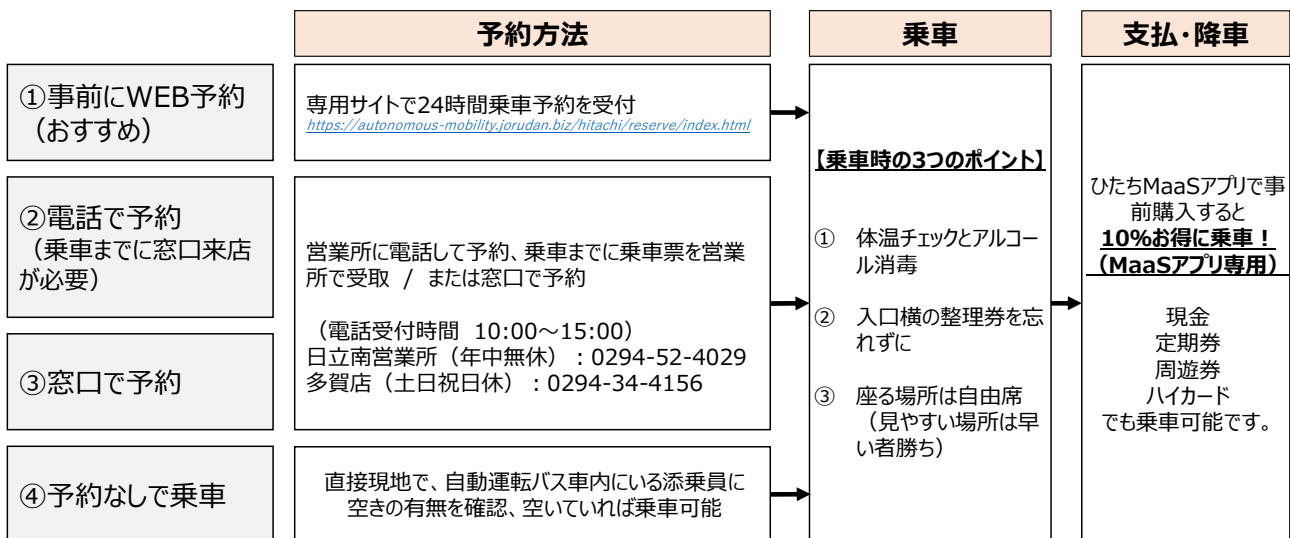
予約方法

乗車

支払・降車

①事前にWEB予約（おすすめ）

専用サイトで24時間乗車予約を受付
https://autonomous-mobility.jorudan.biz/hitachi/reserve/index.html

②電話で予約（乗車までに窓口来店が必要）

③窓口で予約

営業所に電話して予約、乗車までに乗車票を営業所で受取 / または窓口で予約

（電話受付時間 10:00～15:00）
日立南営業所（年中無休）：0294-52-4029
多賀店（土日祝日休）：0294-34-4156

④予約なしで乗車

直接現地で、自動運転バス車内にいる添乗員に空きの有無を確認、空いていれば乗車可能

【乗車時の3つのポイント】

① 体温チェックとアルコール消毒

② 入口横の整理券を忘れずに

③ 座る場所は自由席（見やすい場所は早い者勝ち）

ひたちMaaSアプリで事前購入すると
10%お得に乗車！
（MaaSアプリ専用）

現金
定期券
周遊券
ハイカード
でも乗車可能です。